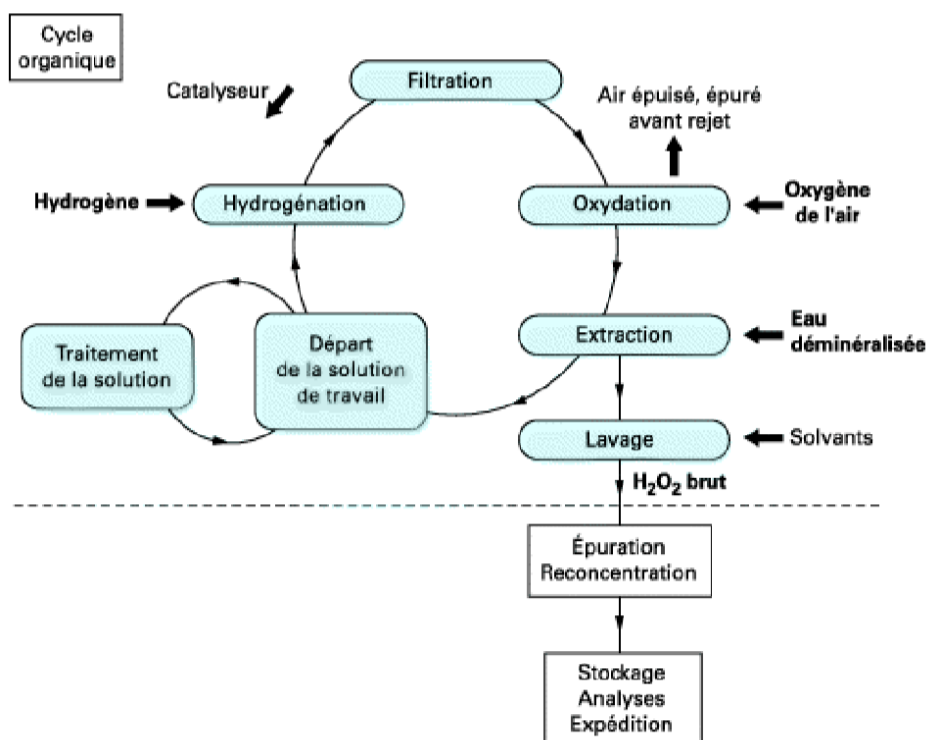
Cycle organique

Catalyseur

Filtration

Air épuisé, épuré avant rejet

Hydrogène

Hydrogénation

Oxydation

Oxygène de l'air

Traitement de la solution

Départ de la solution de travail

Extraction

Eau déminéralisée

Lavage

Solvants

$H_2O_2$ brut

Épuration Reconcentration

Stockage Analyses Expédition